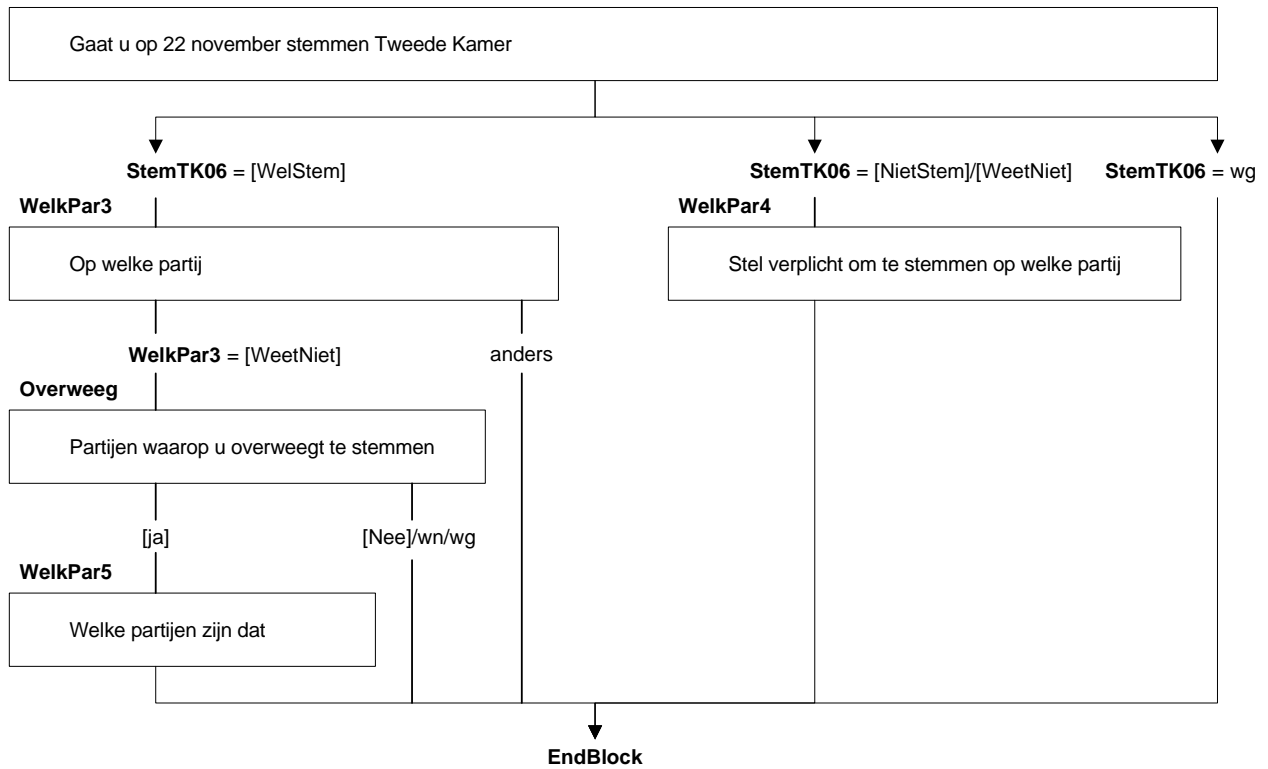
Gaat u op 22 november stemmen Tweede Kamer

**StemTK06** = [WelStem]

**StemTK06** = [NietStem]/[WeetNiet]

**StemTK06** = wg

**WelkPar3**

Op welke partij

**WelkPar4**

Stel verplicht om te stemmen op welke partij

**WelkPar3** = [WeetNiet]

anders

**Overweeg**

Partijen waarop u overweegt te stemmen

[ja]

[Nee]/wn/wg

**WelkPar5**

Welke partijen zijn dat

**EndBlock**